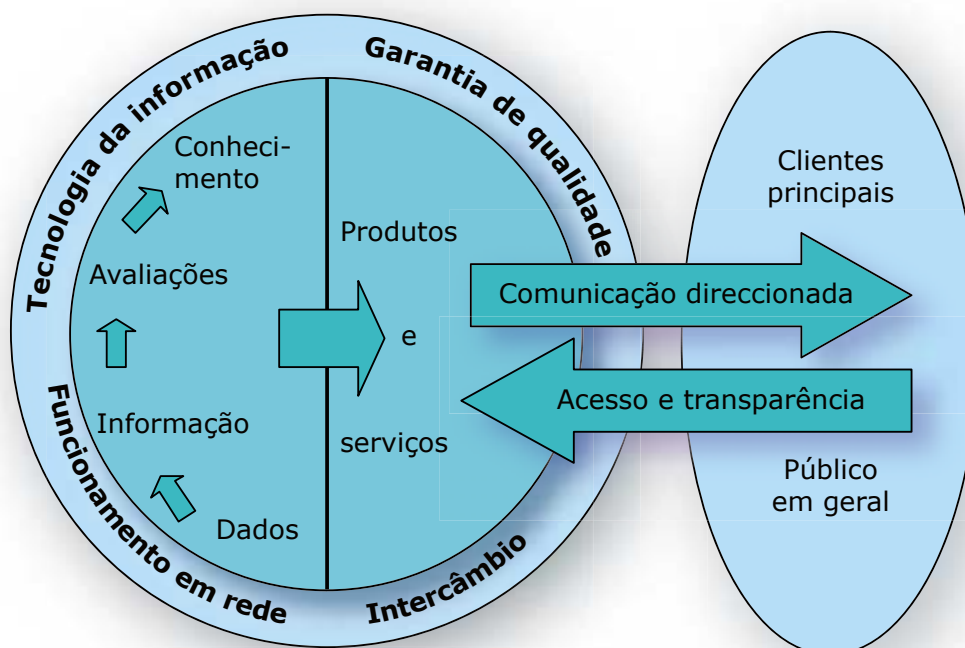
Tecnologia da informação

Garantia de qualidade

Funcionamento em rede

Intercâmbio

Conhecimento

Avaliações

Informação

Dados

Produtos

e

serviços

Clientes principais

Comunicação direccionada

Acesso e transparência

Público em geral